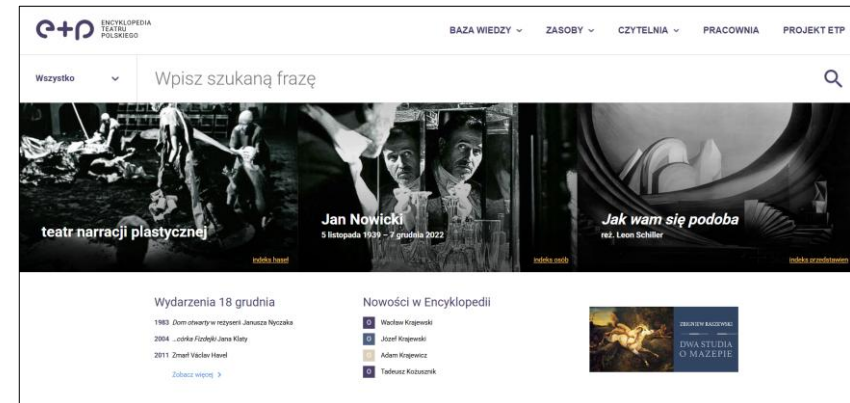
e+p ENCYKLOPEDIA TEATRU POLSKIEGO

BAZA WIEDZY ⌄ ZASOBY ⌄ CZYTELNIA ⌄ PRACOWNIA PROJEKT ETP

Wszystko ⌄ Wpisz szukaną frazę

teatr narracji plastycznej
indeks haseł

Jan Nowicki
5 listopada 1939 – 7 grudnia 2022
indeks osób

Jak wam się podoba
reż. Leon Schiller
indeks przedstawień

Wydarzenia 18 grudnia

1983 Dom otwarty w reżyserii Janusza Nyczaka
2004 ...córka Fizdejki Jana Klaty
2011 Zmarł Václav Havel

Zobacz więcej >

Nowości w Encyklopedii

Wacław Krajewski
Józef Krajewski
Adam Krajewicz
Tadeusz Kożusznik

ZBIGNIEW RASZEWSKI
DWA STUDIA O MAZEPIE